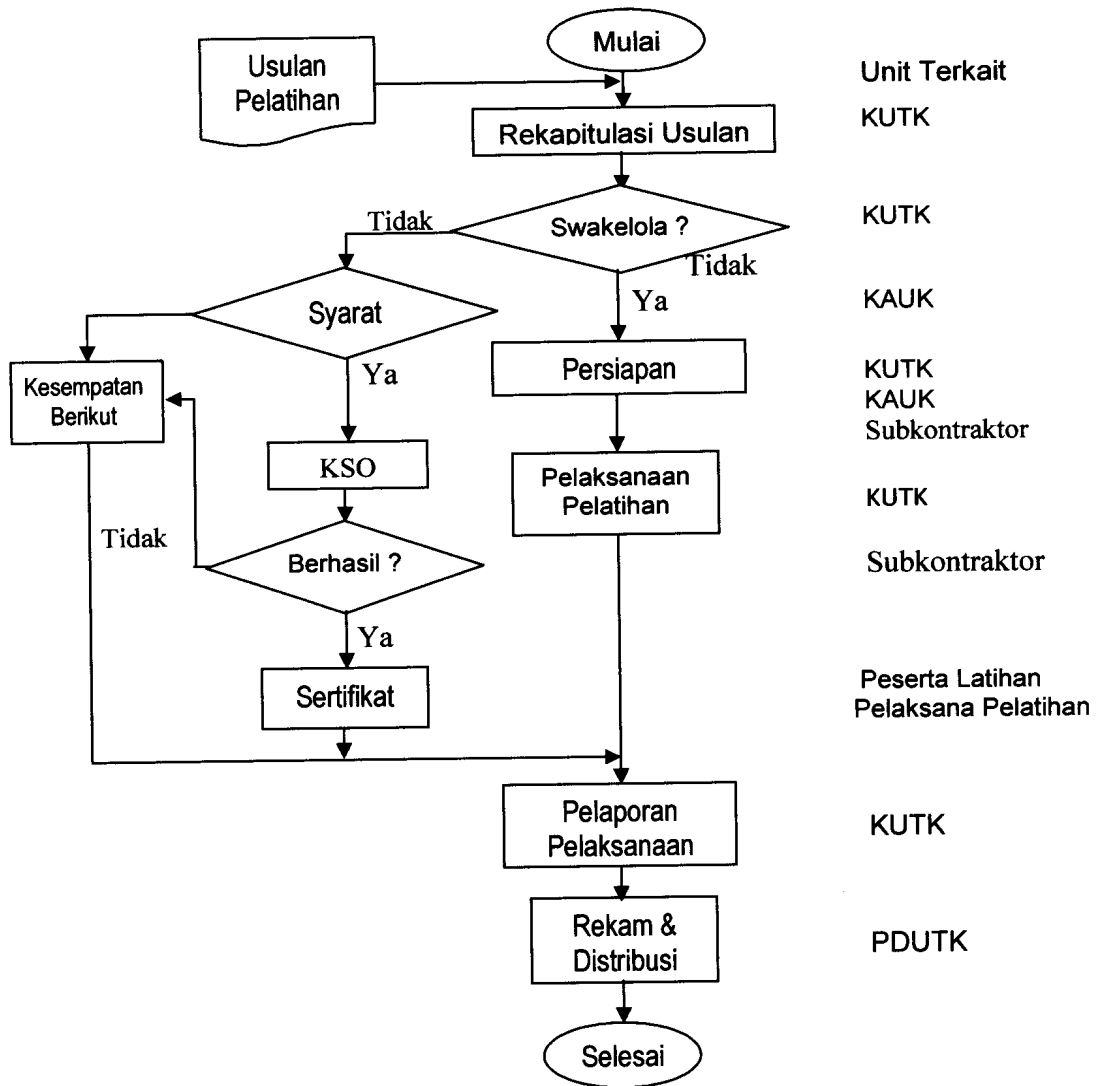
Mulai

Unit Terkait

Usulan Pelatihan

Rekapitulasi Usulan

KUTK

Tidak

Swakelola ?

KUTK

Tidak

Ya

KAUK

Syarat

Ya

Persiapan

KUTK
KAUK
Subkontraktor

Kesempatan Berikut

KSO

Pelaksanaan Pelatihan

KUTK

Tidak

Berhasil ?

Subkontraktor

Ya

Sertifikat

Peserta Latihan
Pelaksana Pelatihan

Pelaporan Pelaksanaan

KUTK

Rekam & Distribusi

PDUTK

Selesai